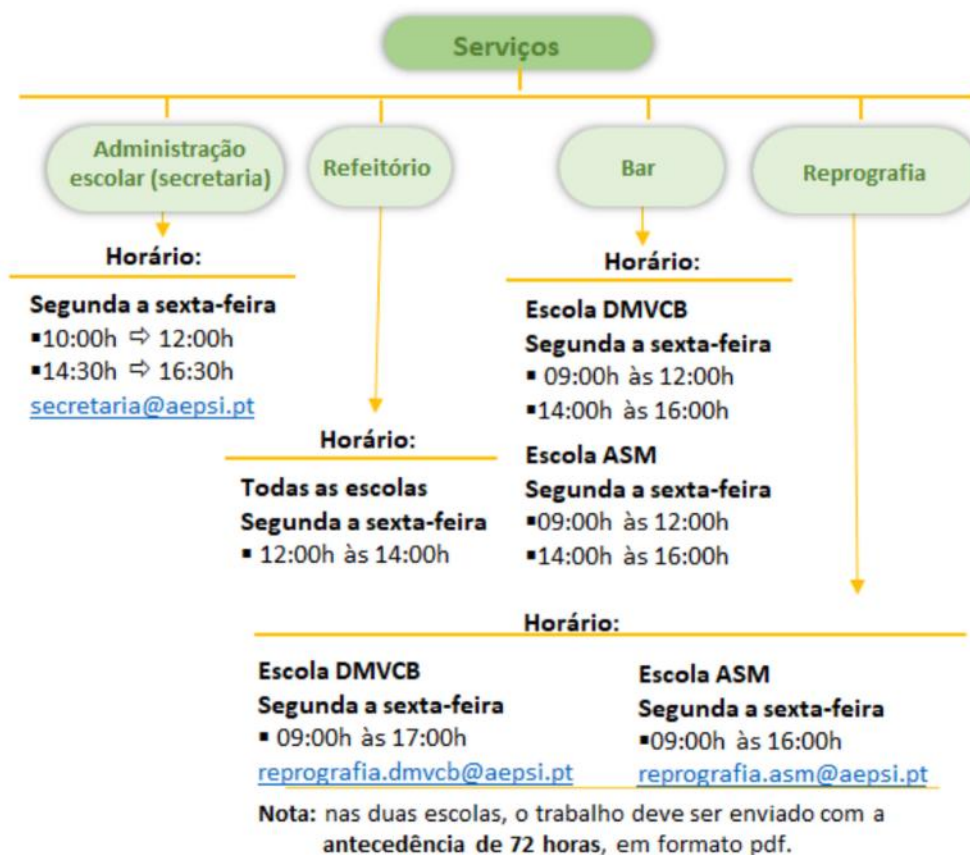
Serviços

Administração escolar (secretaria)

Refeitório

Bar

Reprografia

Horário:

Segunda a sexta-feira
▪10:00h ⇨ 12:00h
▪14:30h ⇨ 16:30h
secretaria@aepsi.pt

Horário:

Todas as escolas
Segunda a sexta-feira
▪ 12:00h às 14:00h

Horário:

Escola DMVCB
Segunda a sexta-feira
▪ 09:00h às 12:00h
▪14:00h às 16:00h

Escola ASM
Segunda a sexta-feira
▪09:00h às 12:00h
▪14:00h às 16:00h

Horário:

Escola DMVCB
Segunda a sexta-feira
▪ 09:00h às 17:00h
reprografia.dmvcb@aepsi.pt

Escola ASM
Segunda a sexta-feira
▪09:00h às 16:00h
reprografia.asm@aepsi.pt

Nota: nas duas escolas, o trabalho deve ser enviado com a antecedência de 72 horas, em formato pdf.